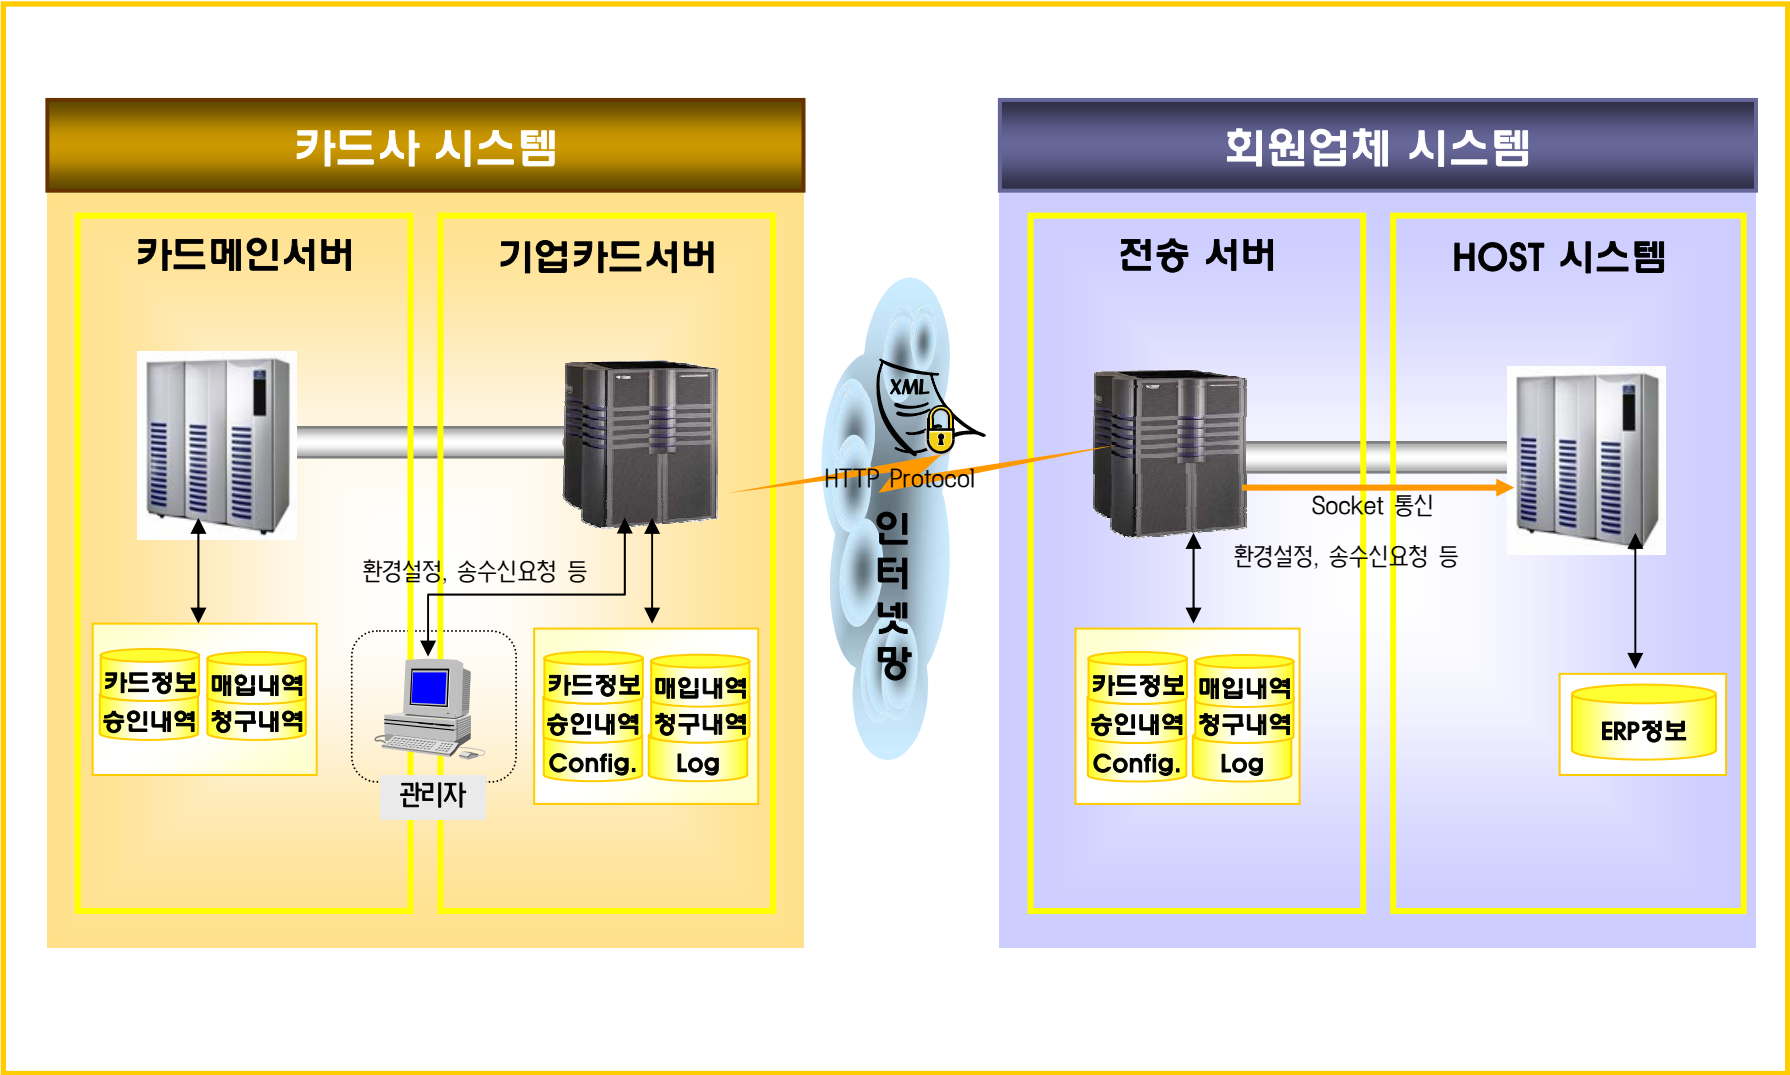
카드사 시스템

카드메인서버

기업카드서버

카드정보 매입내역
승인내역 청구내역

환경설정, 송수신요청 등

관리자

카드정보 매입내역
승인내역 청구내역
Config. Log

XML

HTTP Protocol

인터넷망

회원업체 시스템

전송 서버

HOST 시스템

Socket 통신

환경설정, 송수신요청 등

카드정보 매입내역
승인내역 청구내역
Config. Log

ERP정보